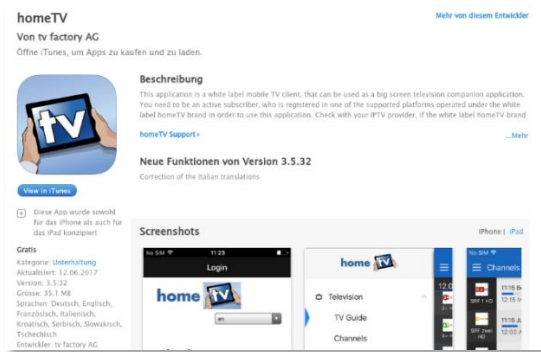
homeTV

Von tv factory AG

Öffne iTunes, um Apps zu kaufen und zu laden.

Mehr von diesem Entwickler

tv

View in iTunes

Diese App wurde sowohl für das iPhone als auch für das iPad konzipiert

Gratis
Kategorie: Unterhaltung
Aktualisiert: 12.06.2017
Version: 3.5.32
Grösse: 35.1 MB
Sprachen: Deutsch, Englisch, Französisch, Italienisch, Kroatisch, Serbisch, Slowakisch, Tschechisch
Entwickler: tv factory AG

Beschreibung

This application is a white label mobile TV client, that can be used as a big screen television companion application. You need to be an active subscriber, who is registered in one of the supported platforms operated under the white label homeTV brand in order to use this application. Check with your IPTV provider, if the white label homeTV brand

homeTV Support ›

...Mehr

Neue Funktionen von Version 3.5.32

Correction of the Italian translations

Screenshots

iPhone | iPad

No SIM 11:23

Login

home tv

en

home tv

Television

TV Guide

Channels

No SIM

12.0

Channels

SRF 1 HD

11:15 B

SRF zwei HD

11:15 A

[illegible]